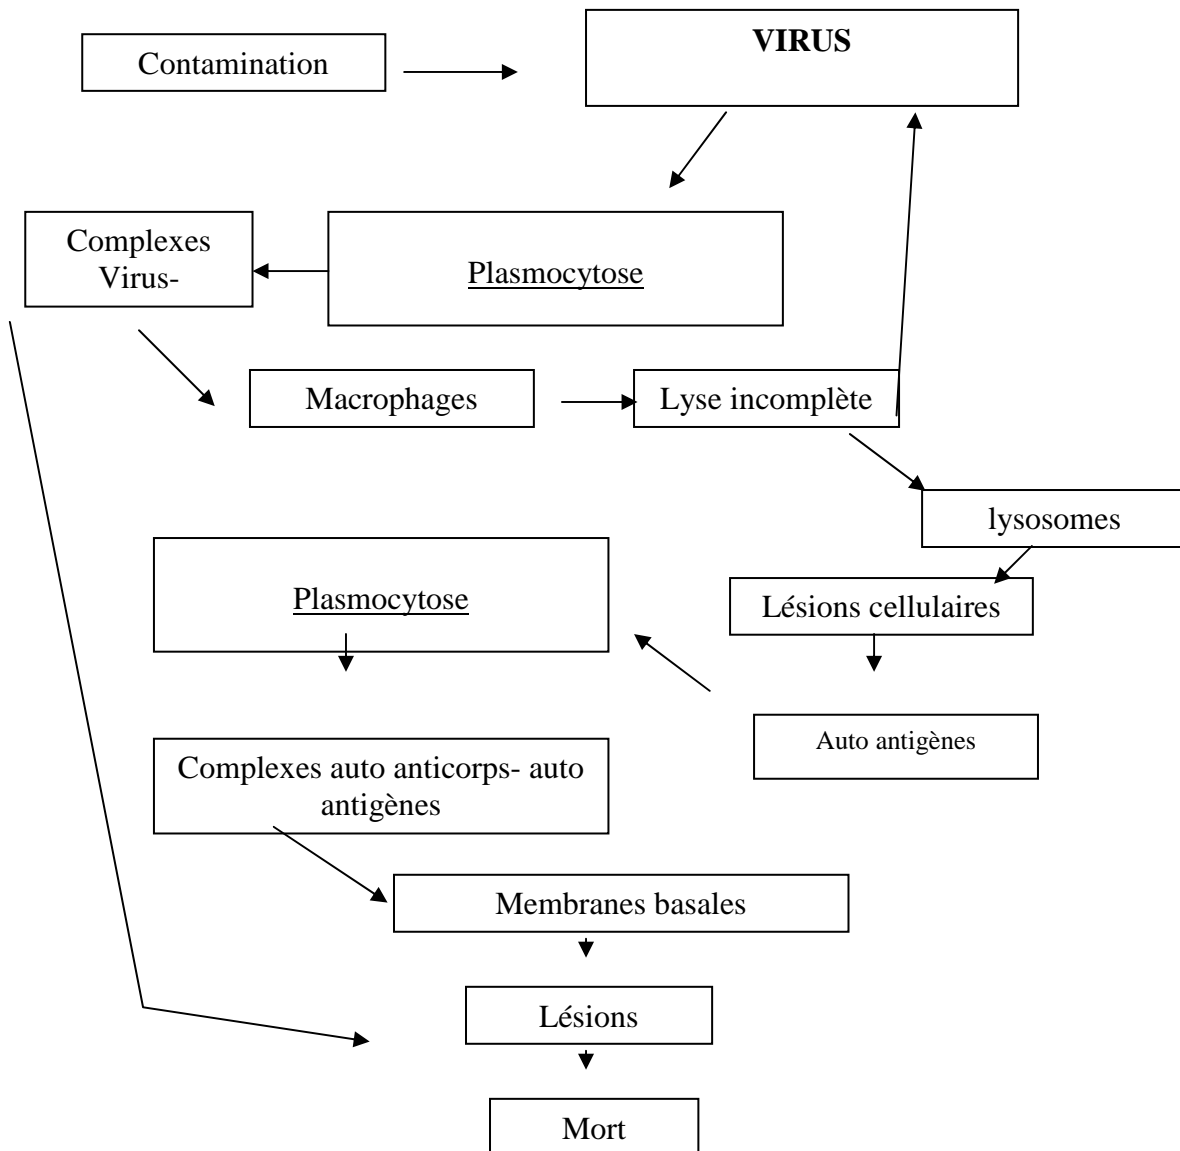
Contamination

VIRUS

Complexes Virus-

Plasmocytose

Macrophages

Lyse incomplète

lysosomes

Plasmocytose

Lésions cellulaires

Auto antigènes

Complexes auto anticorps- auto antigènes

Membranes basales

Lésions

Mort